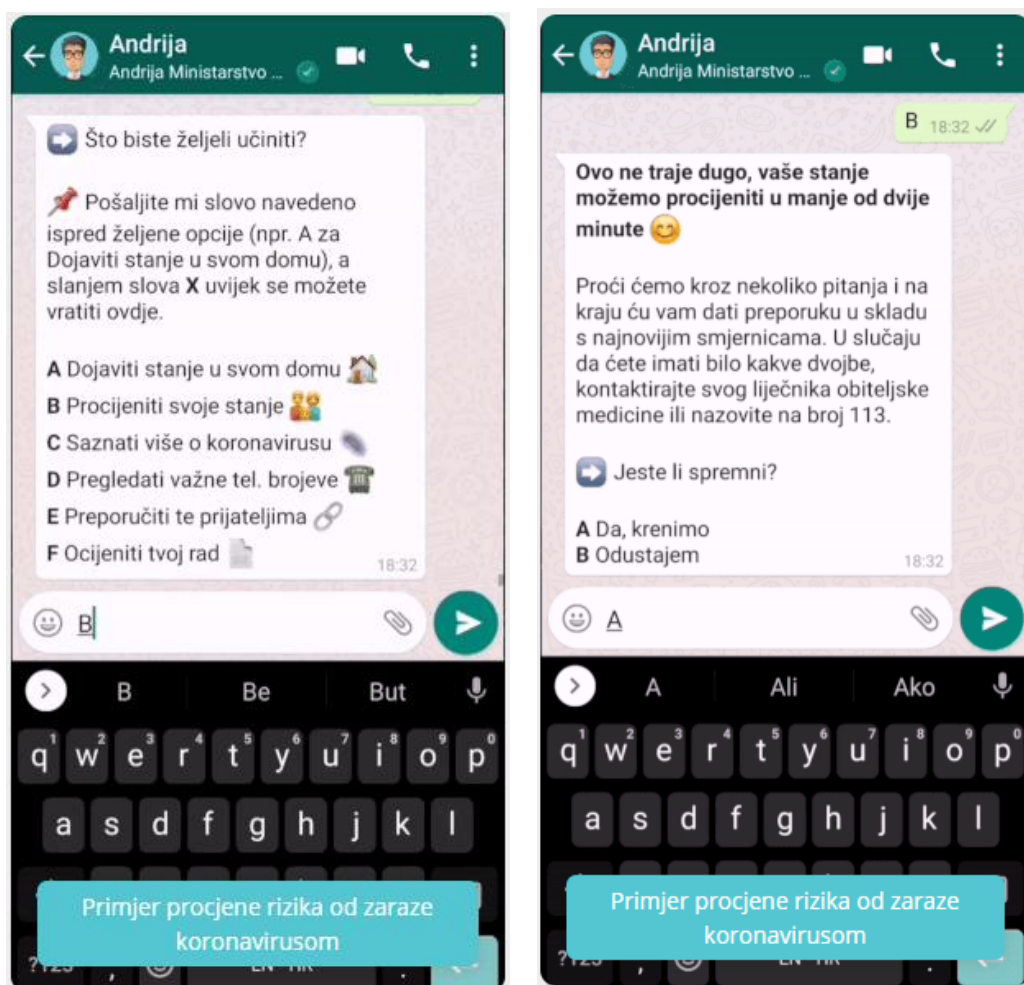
Andrija
Andrija Ministarstvo ...

Što biste željeli učiniti?

Pošaljite mi slovo navedeno ispred željene opcije (npr. A za Dojaviti stanje u svom domu), a slanjem slova **X** uvijek se možete vratiti ovdje.

**A** Dojaviti stanje u svom domu
**B** Procijeniti svoje stanje
**C** Saznati više o koronavirusu
**D** Pregledati važne tel. brojeve
**E** Preporučiti te prijateljima
**F** Ocijeniti tvoj rad
18:32

B

B Be But

q w e r t y u i o p
a s d f g h j k l

Primjer procjene rizika od zaraze koronavirusom

?123 , EN · HR .

Andrija
Andrija Ministarstvo ...

B 18:32

**Ovo ne traje dugo, vaše stanje možemo procijeniti u manje od dvije minute**

Proći ćemo kroz nekoliko pitanja i na kraju ću vam dati preporuku u skladu s najnovijim smjernicama. U slučaju da ćete imati bilo kakve dvojbe, kontaktirajte svog liječnika obiteljske medicine ili nazovite na broj 113.

Jeste li spremni?

**A** Da, krenimo
**B** Odustajem
18:32

A

A Ali Ako

q w e r t y u i o p
a s d f g h j k l

Primjer procjene rizika od zaraze koronavirusom

?123 , EN · HR .